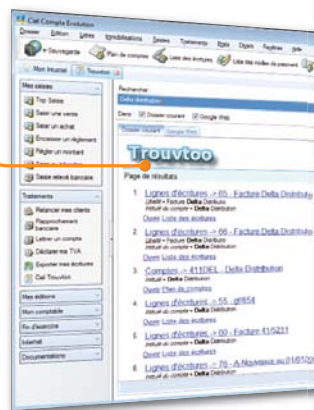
Ciel Compta Evolution

Dossier Edition Listes Immobilisations Saisies Traitements Etats Outils Fenêtres Aide

Sauvegarde Plan de comptes Liste des écritures Liste des modèles de paiement

Mon bureau Trouvtoo

Mes saisies
Trop Saisie
Saisir une vente
Saisir un achat
Encaisser un règlement
Régler un montant
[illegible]
Saisie relevé bancaire

Traitements
Relancer mes clients
Rapprochement bancaire
Lettrer un compte
Déclarer ma TVA
Exporter mes écritures
Ciel Trouvtoo

Mes éditions
Mon comptable
Fin d'exercice
Internet
Documentations

Rechercher
Delta distribution
Dans Dossier courant Google Web
Dossier courant Google Web

Trouvtoo

Page de résultats

1. Lignes d'écritures -> 65 - Facture Delta Distributio
Libellé = Facture Delta Distribution
Intitulé du compte = Delta Distribution
Ouvrir Liste des écritures

2. Lignes d'écritures -> 66 - Facture Delta Distributio
Libellé = Facture Delta Distribution
Intitulé du compte = Delta Distribution
Ouvrir Liste des écritures

3. Comptes -> 411DEL - Delta Distribution
Intitulé du compte = Delta Distribution
Ouvrir Plan de comptes

4. Lignes d'écritures -> 55 - grt854
Intitulé du compte = Delta Distribution
Ouvrir Liste des écritures

5. Lignes d'écritures -> 00 - Facture 41/5211
Intitulé du compte = Delta Distribution
Ouvrir Liste des écritures

6. Lignes d'écritures -> 76 - A-Nouveaux au 01/01/2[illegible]
Intitulé du compte = Delta Distribution
Ouvrir Liste des écritures